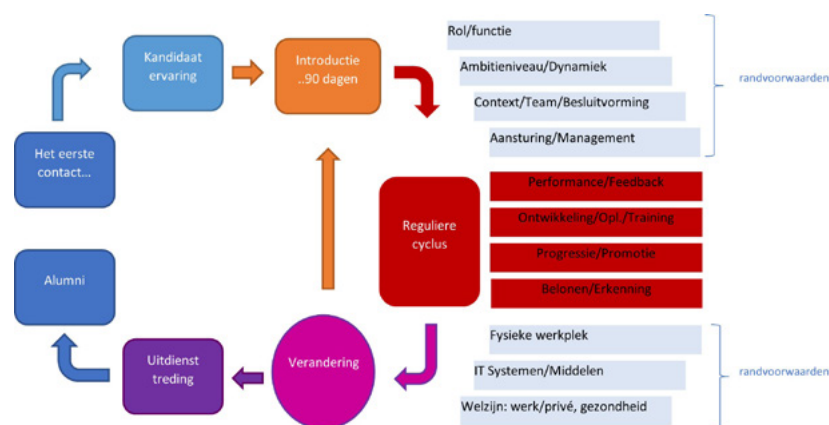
Het eerste contact...

Kandidaat ervaring

Introductie ..90 dagen

Rol/functie

Ambitieniveau/Dynamiek

Context/Team/Besluitvorming

Aansturing/Management

randvoorwaarden

Reguliere cyclus

Performance/Feedback

Ontwikkeling/Opl./Training

Progressie/Promotie

Belonen/Erkenning

Alumni

Uitdienst treding

Verandering

Fysieke werkplek

IT Systemen/Middelen

Welzijn: werk/privé, gezondheid

randvoorwaarden